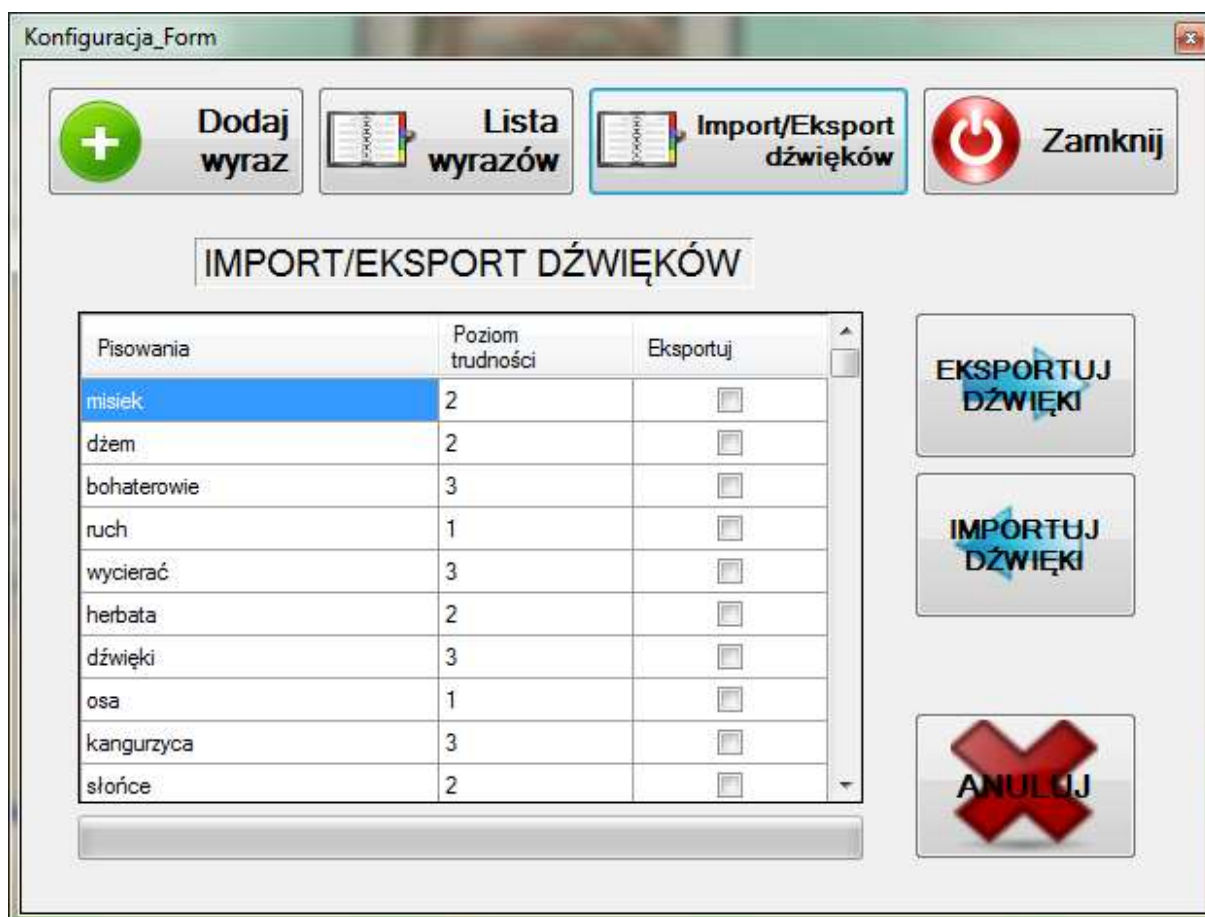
Konfiguracja_Form

Dodaj wyraz

Lista wyrazów

Import/Eksport dźwięków

Zamknij

IMPORT/EKSPORT DŹWIĘKÓW

| Pisowania | Poziom trudności | Eksportuj |
|---|---|---|
| misiek | 2 | |
| dżem | 2 | |
| bohaterowie | 3 | |
| ruch | 1 | |
| wycierać | 3 | |
| herbata | 2 | |
| dźwięki | 3 | |
| osa | 1 | |
| kangurzyca | 3 | |
| słońce | 2 | |

EKSPORTUJ DŹWIĘKI

IMPORTUJ DŹWIĘKI

ANULUJ